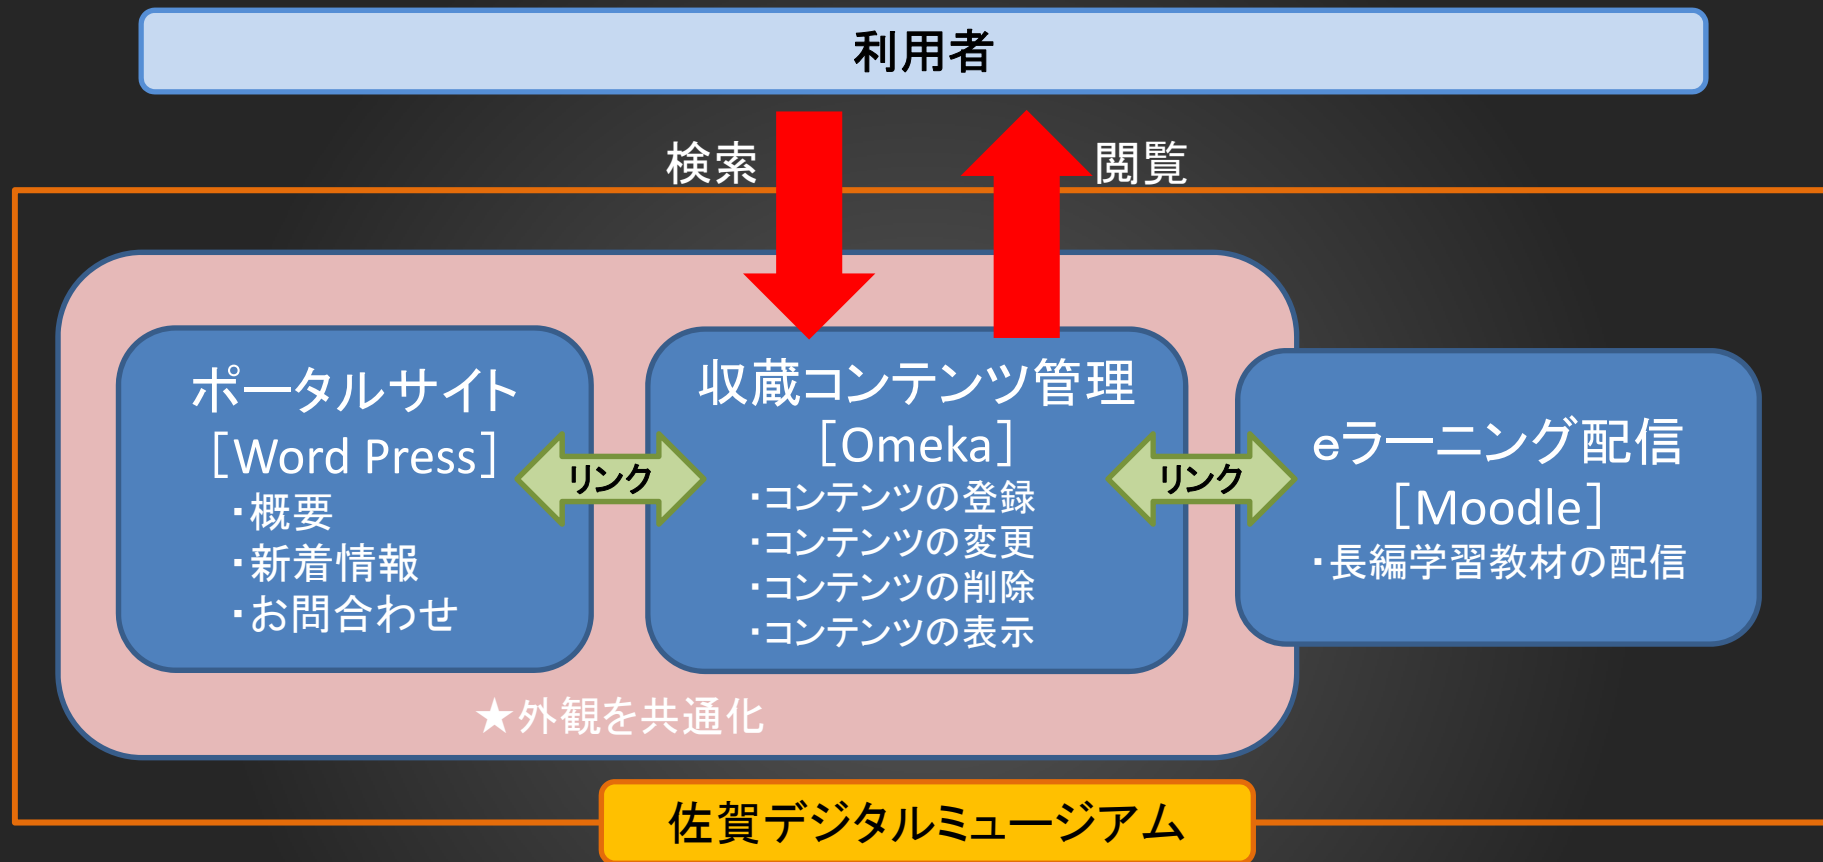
利用者

検索

閲覧

ポータルサイト
［Word Press］
・概要
・新着情報
・お問合わせ

リンク

収蔵コンテンツ管理
［Omeka］
・コンテンツの登録
・コンテンツの変更
・コンテンツの削除
・コンテンツの表示

リンク

eラーニング配信
［Moodle］
・長編学習教材の配信

★外観を共通化

佐賀デジタルミュージアム